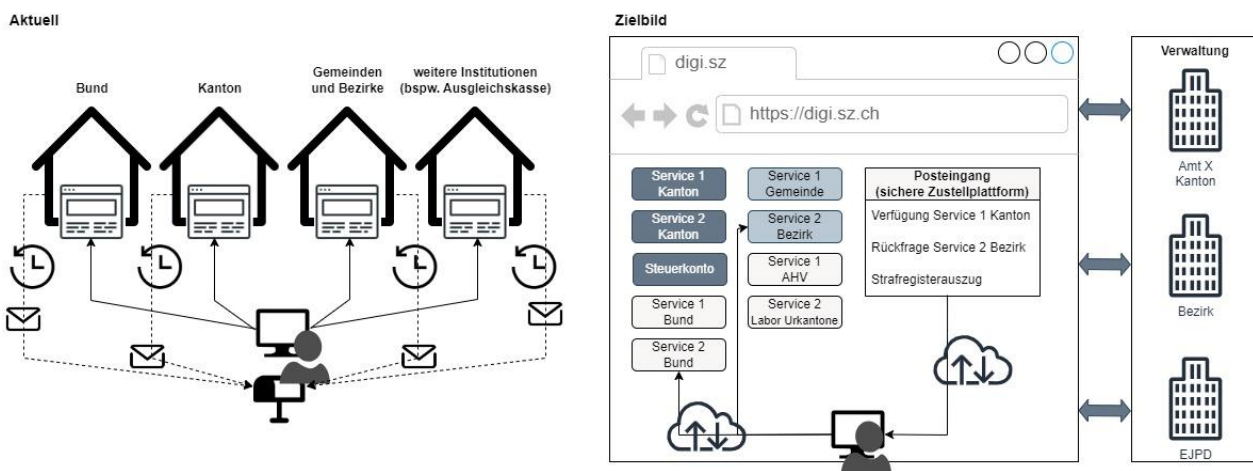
Aktuell

Bund

Kanton

Gemeinden und Bezirke

weitere Institutionen (bspw. Ausgleichskasse)

Zielbild

digi.sz

https://digi.sz.ch

Service 1 Kanton

Service 2 Kanton

Steuerkonto

Service 1 Bund

Service 2 Bund

Service 1 Gemeinde

Service 2 Bezirk

Service 1 AHV

Service 2 Labor Urkantone

Posteingang (sichere Zustellplattform)

Verfügung Service 1 Kanton

Rückfrage Service 2 Bezirk

Strafregisterauszug

Verwaltung

Amt X Kanton

Bezirk

EJPD